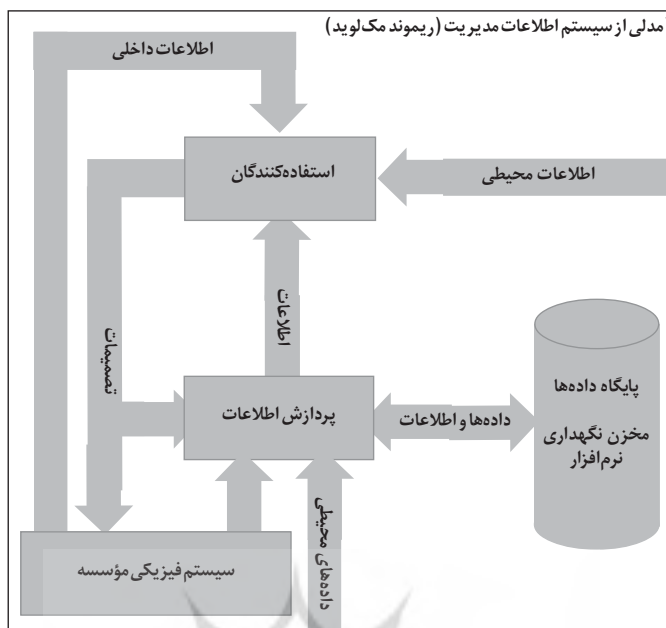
مدلی از سیستم اطلاعات مدیریت (ریموند مک‌لوید)

اطلاعات داخلی

استفاده‌کنندگان

اطلاعات محیطی

اطلاعات

تصمیمات

پایگاه داده‌ها

مخزن نگهداری نرم‌افزار

پردازش اطلاعات

داده‌ها و اطلاعات

داده‌های محیطی

سیستم فیزیکی مؤسسه